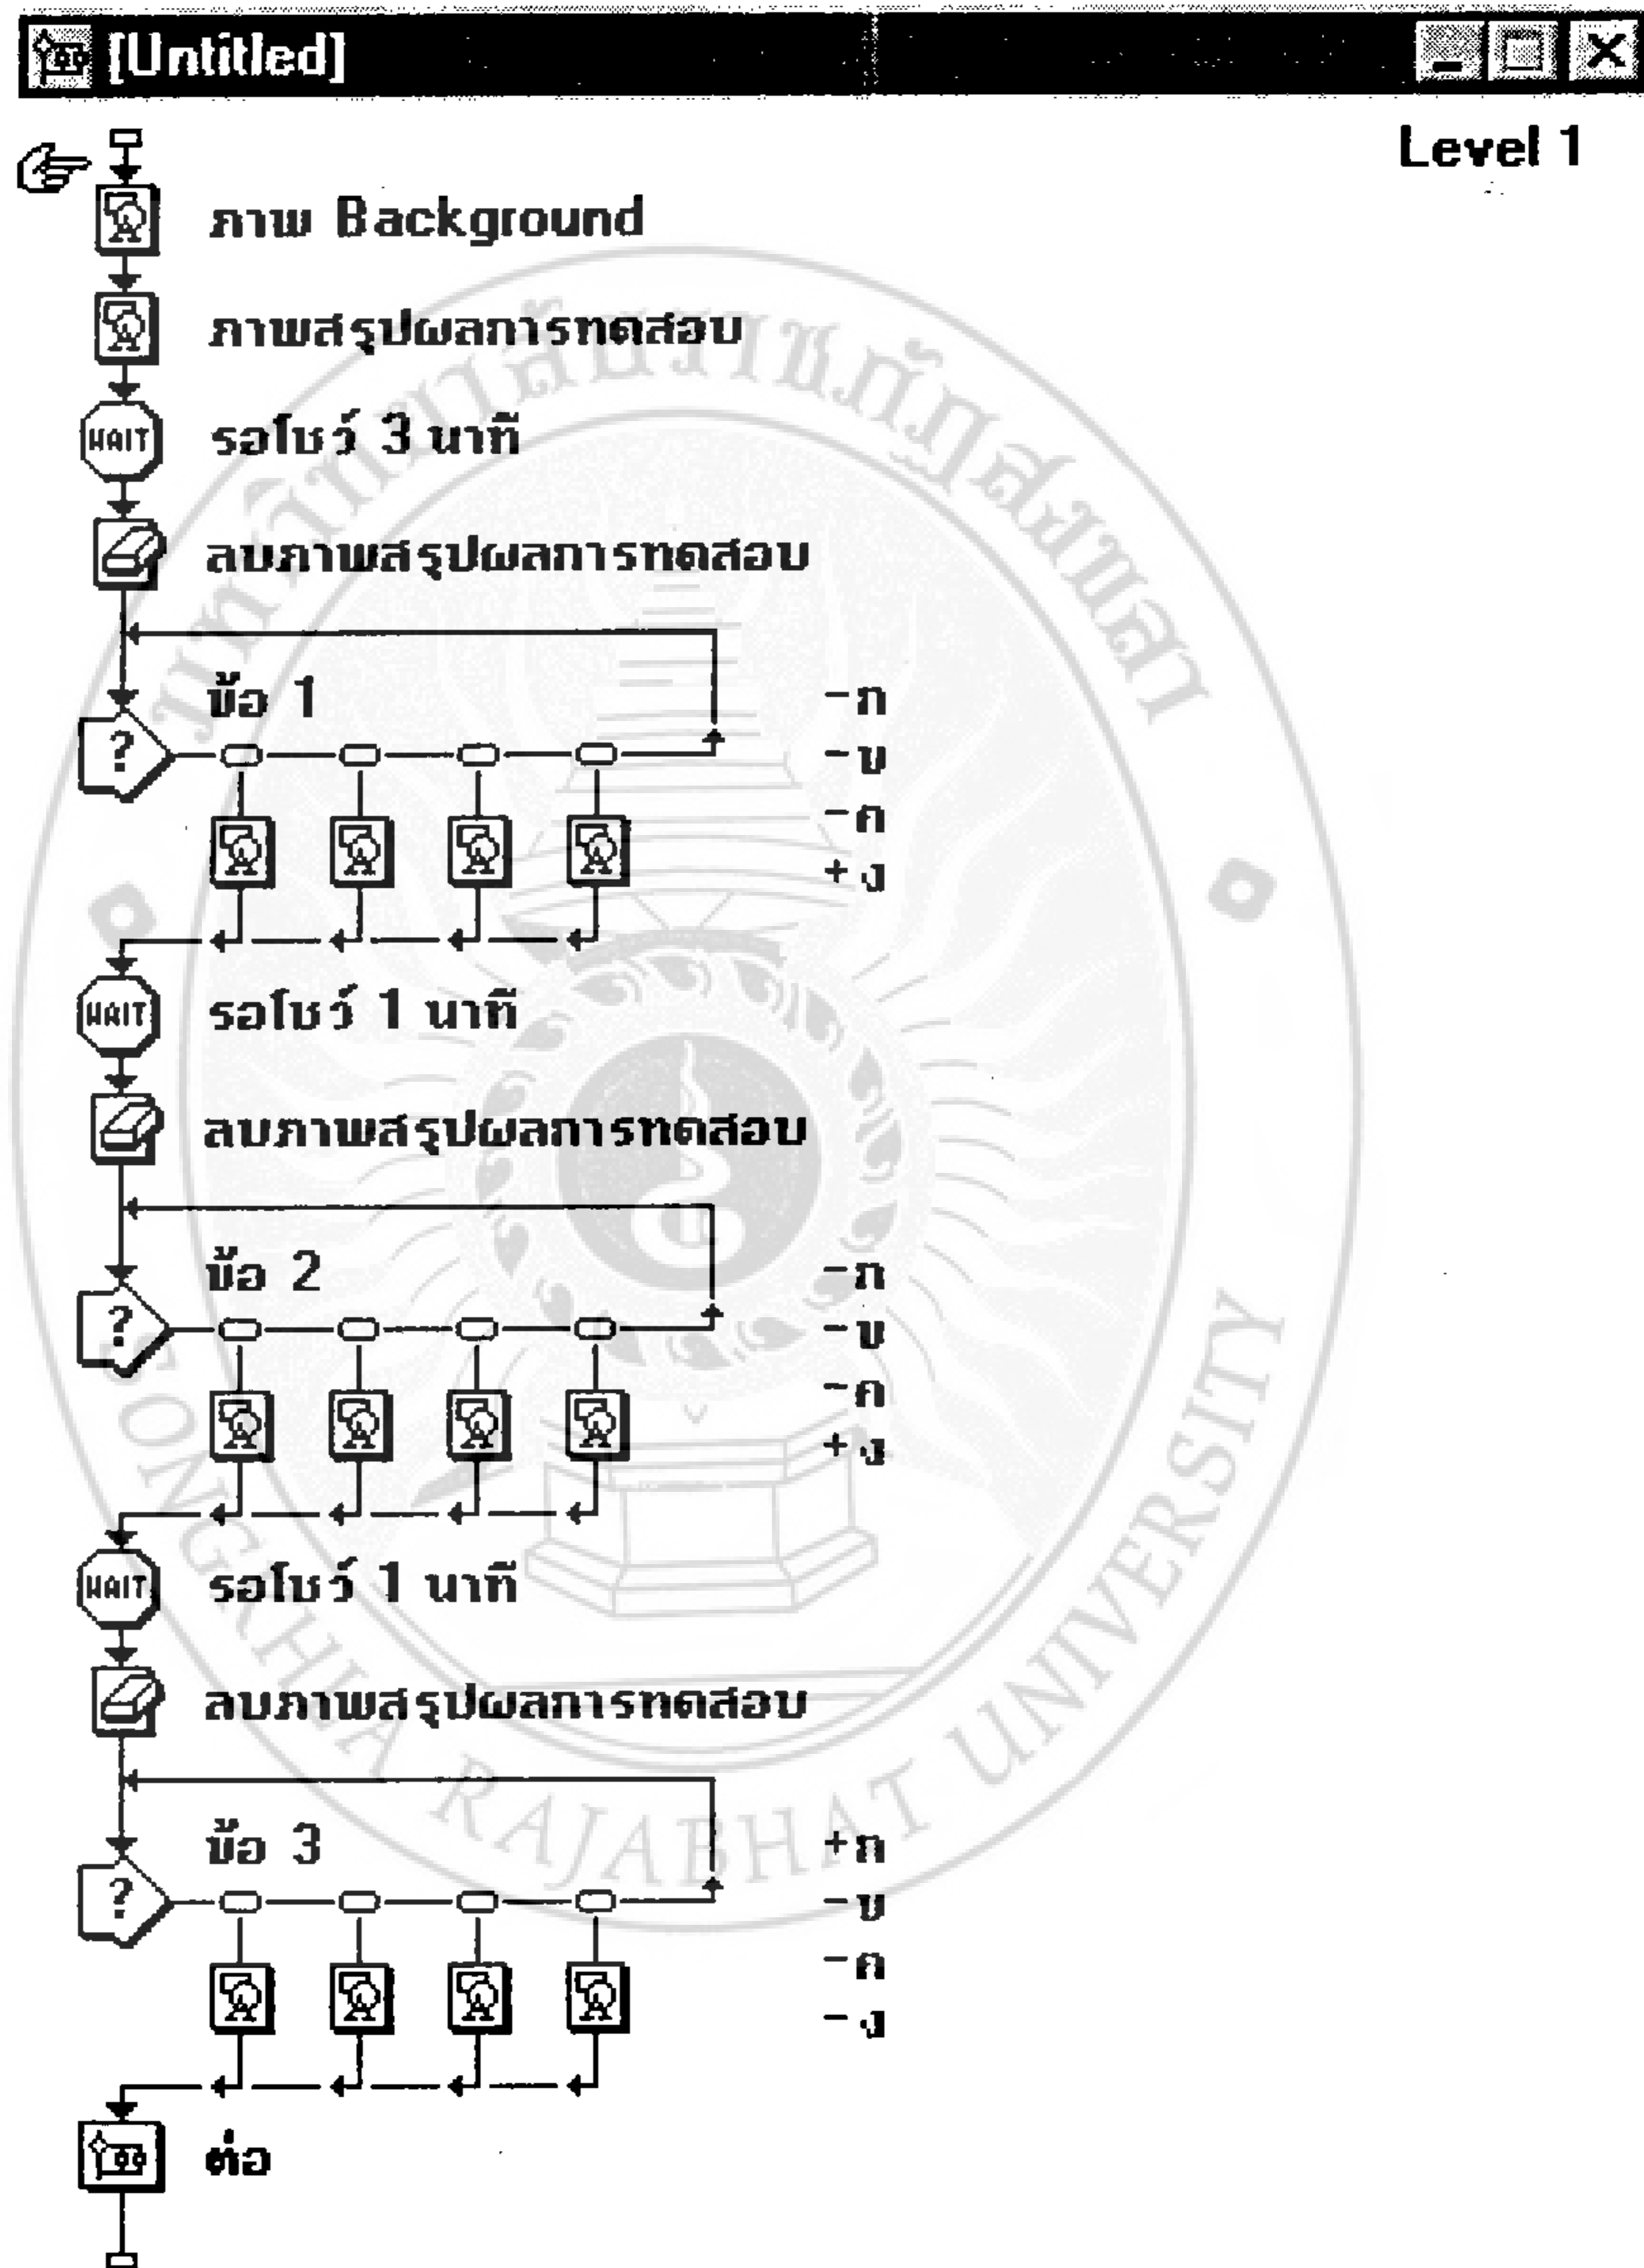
[Untitled]

Level 1

ภาพ Background

ภาพสรุปผลการทดสอบ

WAIT รอโชว์ 3 นาที

ลบภาพสรุปผลการทดสอบ

ข้อ 1

-ก
-ข
-ค
+ง

WAIT รอโชว์ 1 นาที

ลบภาพสรุปผลการทดสอบ

ข้อ 2

-ก
-ข
-ค
+ง

WAIT รอโชว์ 1 นาที

ลบภาพสรุปผลการทดสอบ

ข้อ 3

+ก
-ข
-ค
-ง

ต่อ

SONGKHLA RAJABHAT UNIVERSITY